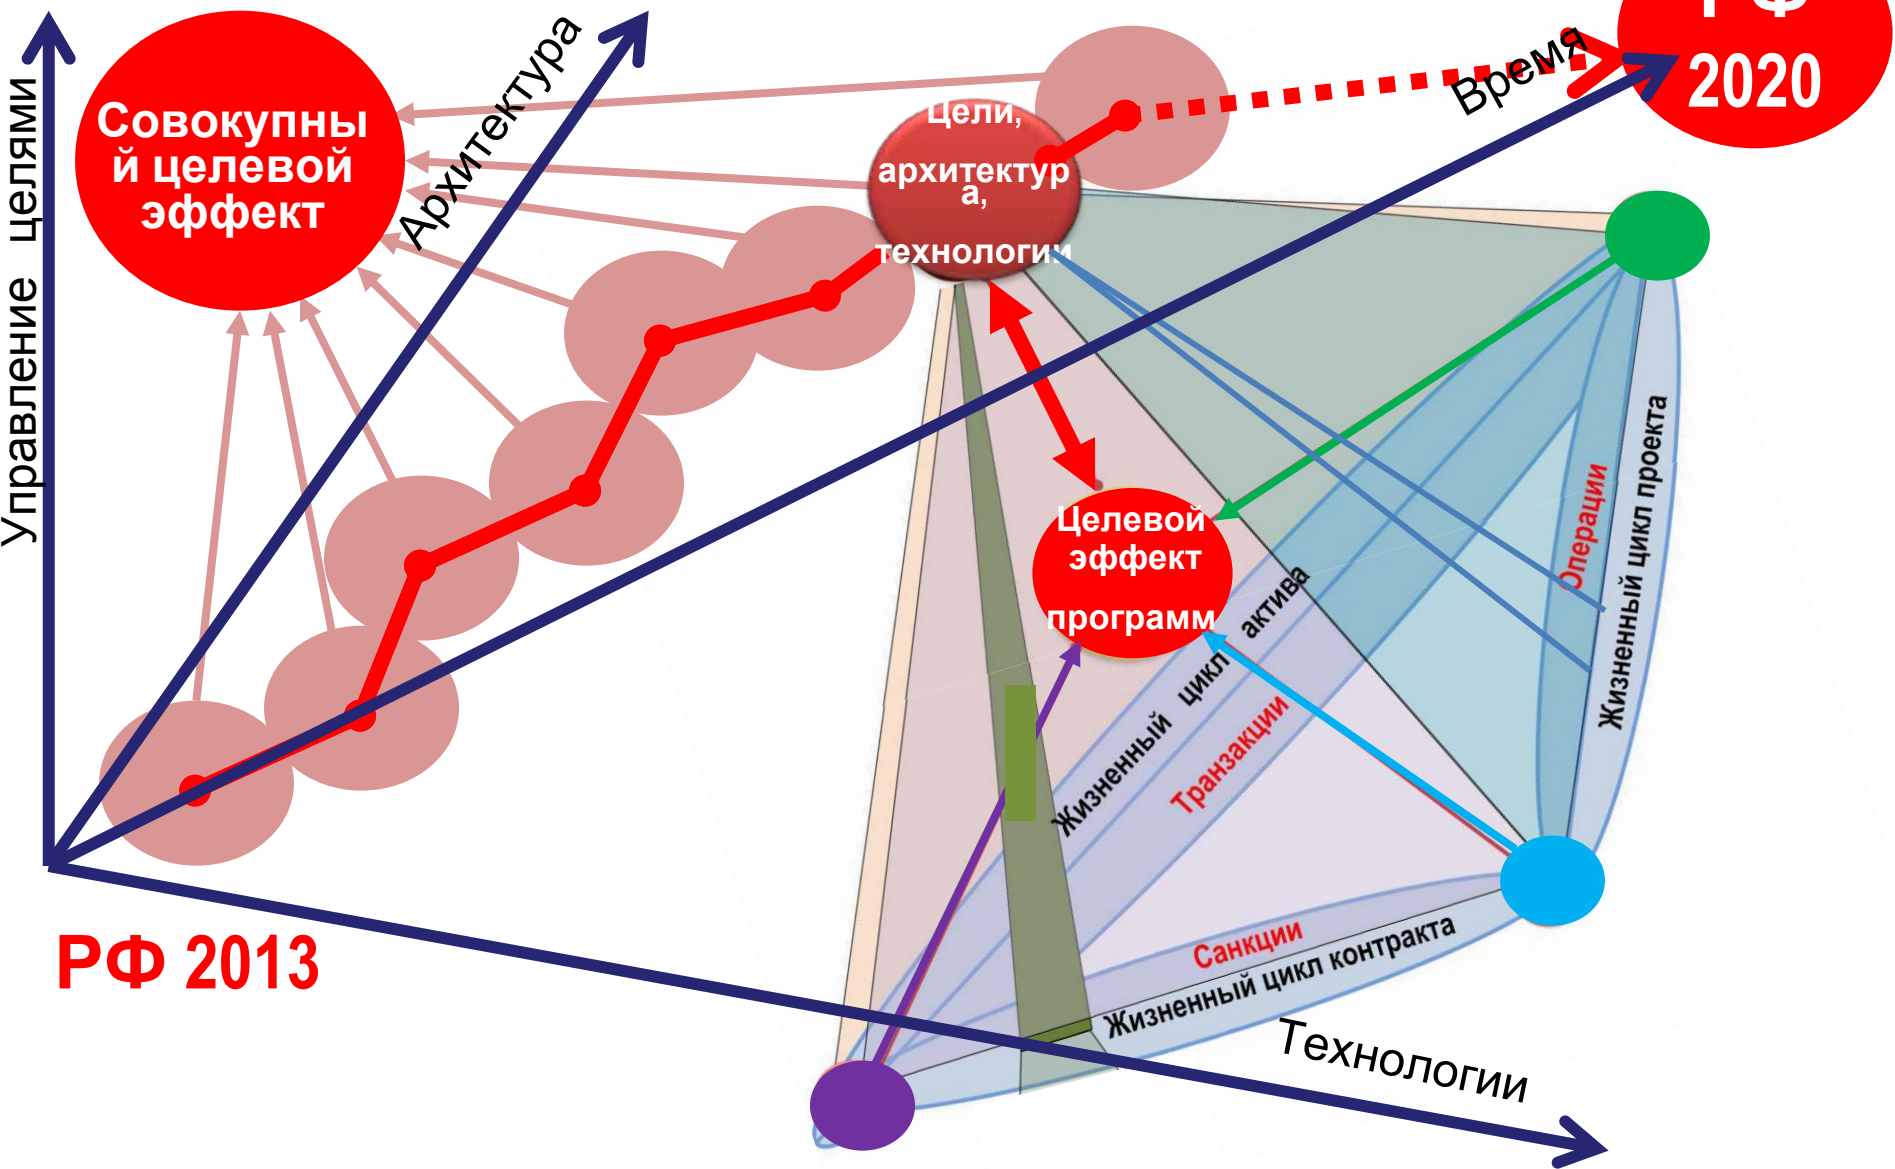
Управление целями

Архитектура

Совокупный целевой эффект

Цели, архитектура, технологии

Время

РФ 2020

Целевой эффект программ

Жизненный цикл актива

Транзакции

Операции

Жизненный цикл проекта

Санкции

Жизненный цикл контракта

Технологии

РФ 2013